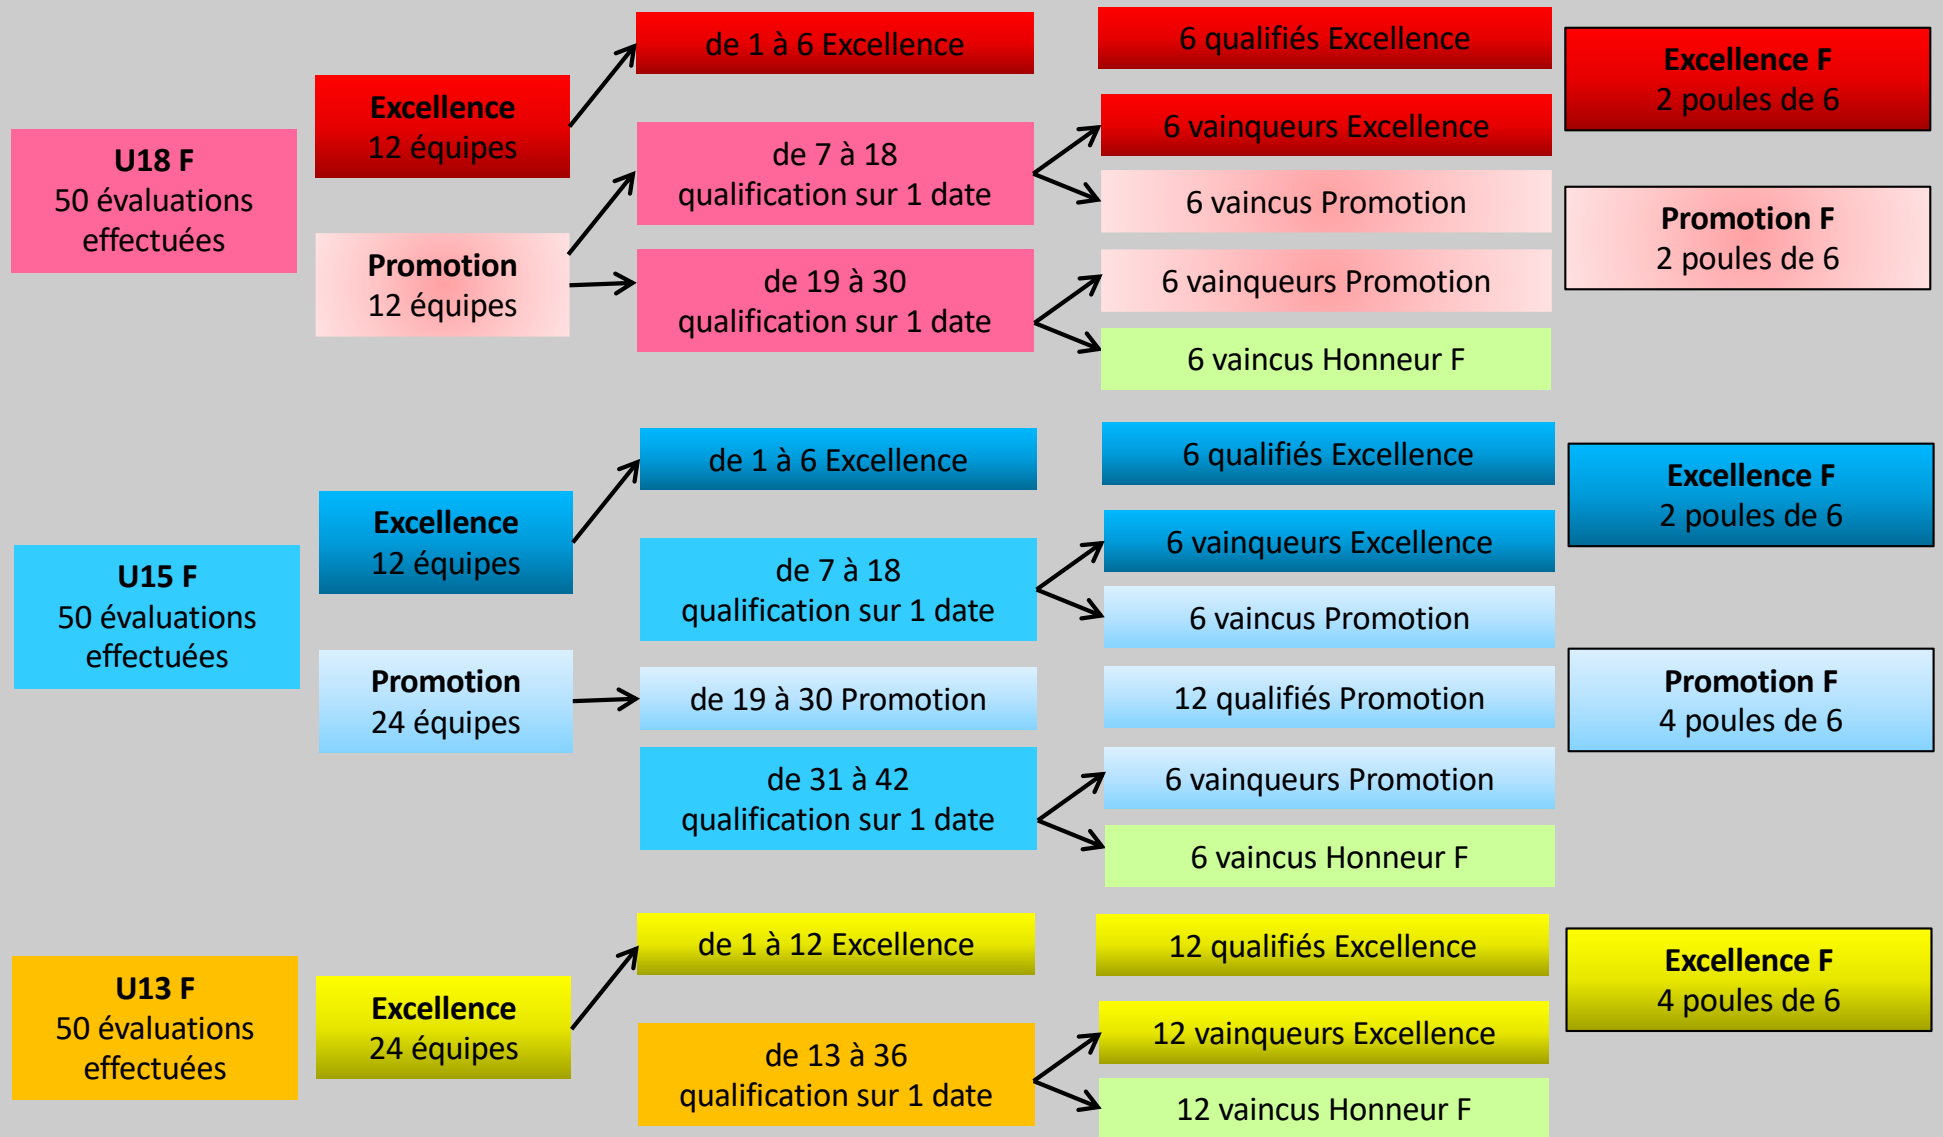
U18 F
50 évaluations effectuées

Excellence
12 équipes

Promotion
12 équipes

de 1 à 6 Excellence

de 7 à 18
qualification sur 1 date

de 19 à 30
qualification sur 1 date

6 qualifiés Excellence

6 vainqueurs Excellence

6 vaincus Promotion

6 vainqueurs Promotion

6 vaincus Honneur F

Excellence F
2 poules de 6

Promotion F
2 poules de 6

U15 F
50 évaluations effectuées

Excellence
12 équipes

Promotion
24 équipes

de 1 à 6 Excellence

de 7 à 18
qualification sur 1 date

de 19 à 30 Promotion

de 31 à 42
qualification sur 1 date

6 qualifiés Excellence

6 vainqueurs Excellence

6 vaincus Promotion

12 qualifiés Promotion

6 vainqueurs Promotion

6 vaincus Honneur F

Excellence F
2 poules de 6

Promotion F
4 poules de 6

U13 F
50 évaluations effectuées

Excellence
24 équipes

de 1 à 12 Excellence

de 13 à 36
qualification sur 1 date

12 qualifiés Excellence

12 vainqueurs Excellence

12 vaincus Honneur F

Excellence F
4 poules de 6